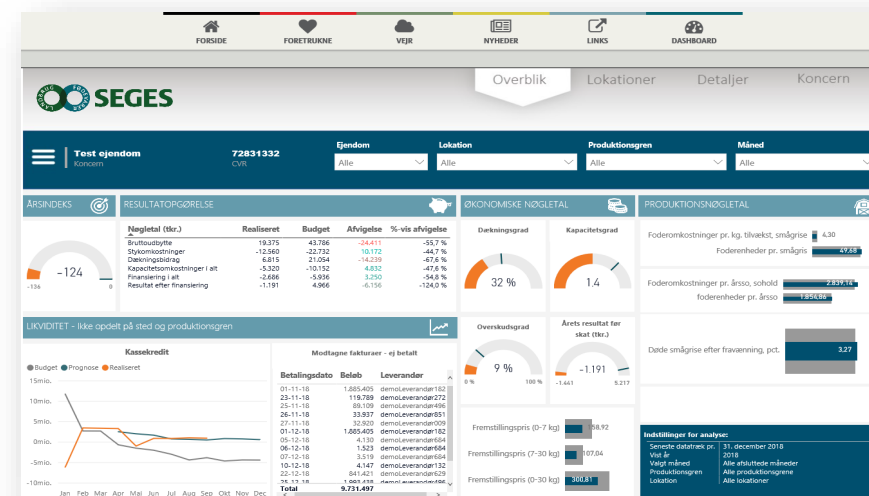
FORSIDE FORETRUKNE VEJR NYHEDER LINKS DASHBOARD

SEGES

Overblik Lokationer Detaljer Koncern

Test ejendom
Koncern

72831332
CVR

Ejendom
Alle

Lokation
Alle

Produktionsgren
Alle

Måned
Alle

ÅRSINDEKS

-124
-136 0

RESULTATOPGØRELSE

| Nøgletal (tkr.) | Realiseret | Budget | Afvigelse | %-vis afvigelse |
|---|---|---|---|---|
| Bruttoudbytte | 19.375 | 43.786 | -24.411 | -55,7 % |
| Stykomkostninger | -12.560 | -22.732 | 10.172 | -44,7 % |
| Dækningsbidrag | 6.815 | 21.054 | -14.239 | -67,6 % |
| Kapacitetsomkostninger i alt | -5.320 | -10.152 | 4.832 | -47,6 % |
| Finansiering i alt | -2.686 | -5.936 | 3.250 | -54,8 % |
| Resultat efter finansiering | -1.191 | 4.966 | -6.156 | -124,0 % |

ØKONOMISKE NØGLETAL

Dækningsgrad
32 %

Kapacitetsgrad
1.4

Overskudsgrad
9 %
0 % 100 %

Årets resultat før skat (tkr.)
-1.191
-1.441 5.217

PRODUKTIONSNØGLETAL

Foderomkostninger pr. kg. tilvækst, smågrise 4,30
Foderenheder pr. smågris 47,68

Foderomkostninger pr. årsso, sohold 2.839,16
foderenheder pr. årsso 1.858,86

Døde smågrise efter fravænning, pct. 3,27

LIKVIDITET - Ikke opdelt på sted og produktionsgren

Kassekredit

Budget Prognose Realiseret

15mio.
10mio.
5mio.
0mio.
-5mio.
-10mio.

Jan Feb Mar Apr Maj Jun Jul Aug Sep Okt Nov Dec

Modtagne fakturaer - ej betalt

| Betalingsdato | Beløb | Leverandør |
|---|---|---|
| 01-11-18 | 1.885.405 | demoLeverandør182 |
| 23-11-18 | 119.789 | demoLeverandør182 |
| 25-11-18 | 89.109 | demoLeverandør496 |
| 26-11-18 | 33.937 | demoLeverandør851 |
| 27-11-18 | 32.920 | demoLeverandør800 |
| 01-12-18 | 1.885.405 | demoLeverandør182 |
| 05-12-18 | 4.130 | demoLeverandør684 |
| 06-12-18 | 1.523 | demoLeverandør684 |
| 07-12-18 | 3.063 | demoLeverandør684 |
| 10-12-18 | 4.147 | demoLeverandør132 |
| 22-12-18 | 1.991.436 | demoLeverandør496 |
| Total | 9.731.497 | |

Fremstillingspris (0-7 kg) 58,92
Fremstillingspris (7-30 kg) 107,04
Fremstillingspris (0-30 kg) 300,81

Indstillinger for analyse:
Seneste datatræk pr. 31. december 2018
Vist år 2018
Valgt måned Alle afsluttede måneder
Produktionsgren Alle produktionsgrene
Lokation Alle lokationer